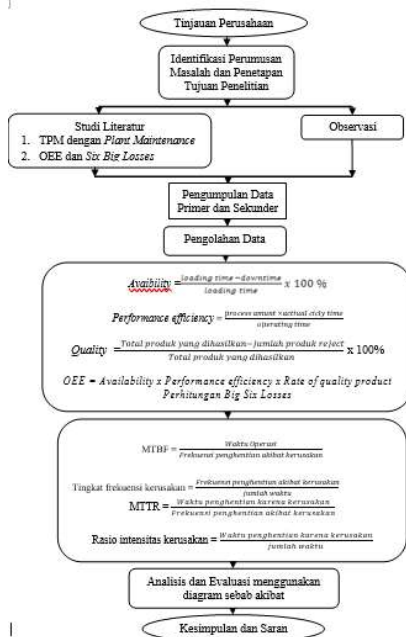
Tinjauan Perusahaan

Identifikasi Perumusan Masalah dan Penetapan Tujuan Penelitian

Studi Literatur
1. TPM dengan *Plant Maintenance*
2. OEE dan *Six Big Losses*

Observasi

Pengumpulan Data Primer dan Sekunder

Pengolahan Data

*Avaibility* $= \frac{loading\ time - downtime}{loading\ time} \times 100\ \%$

*Performance efficiency* $= \frac{process\ amunt \times actual\ cicly\ time}{operating\ time}$

*Quality* $= \frac{Total\ produk\ yang\ dihasilkan - jumlah\ produk\ reject}{Total\ produk\ yang\ dihasilkan} \times 100\%$

*OEE = Availability x Performance efficiency x Rate of quality product*
*Perhitungan Big Six Losses*

MTBF $= \frac{Waktu\ Operasi}{Frekuensi\ penghentian\ akibat\ kerusakan}$

Tingkat frekuensi kerusakan $= \frac{Frekuensi\ penghentian\ akibat\ kerusakan}{jumlah\ waktu}$

MTTR $= \frac{Waktu\ penghentian\ karena\ kerusakan}{Frekuensi\ penghentian\ akibat\ kerusakan}$

Rasio intensitas kerusakan $= \frac{Waktu\ penghentian\ karena\ kerusakan}{jumlah\ waktu}$

Analisis dan Evaluasi menggunakan diagram sebab akibat

Kesimpulan dan Saran